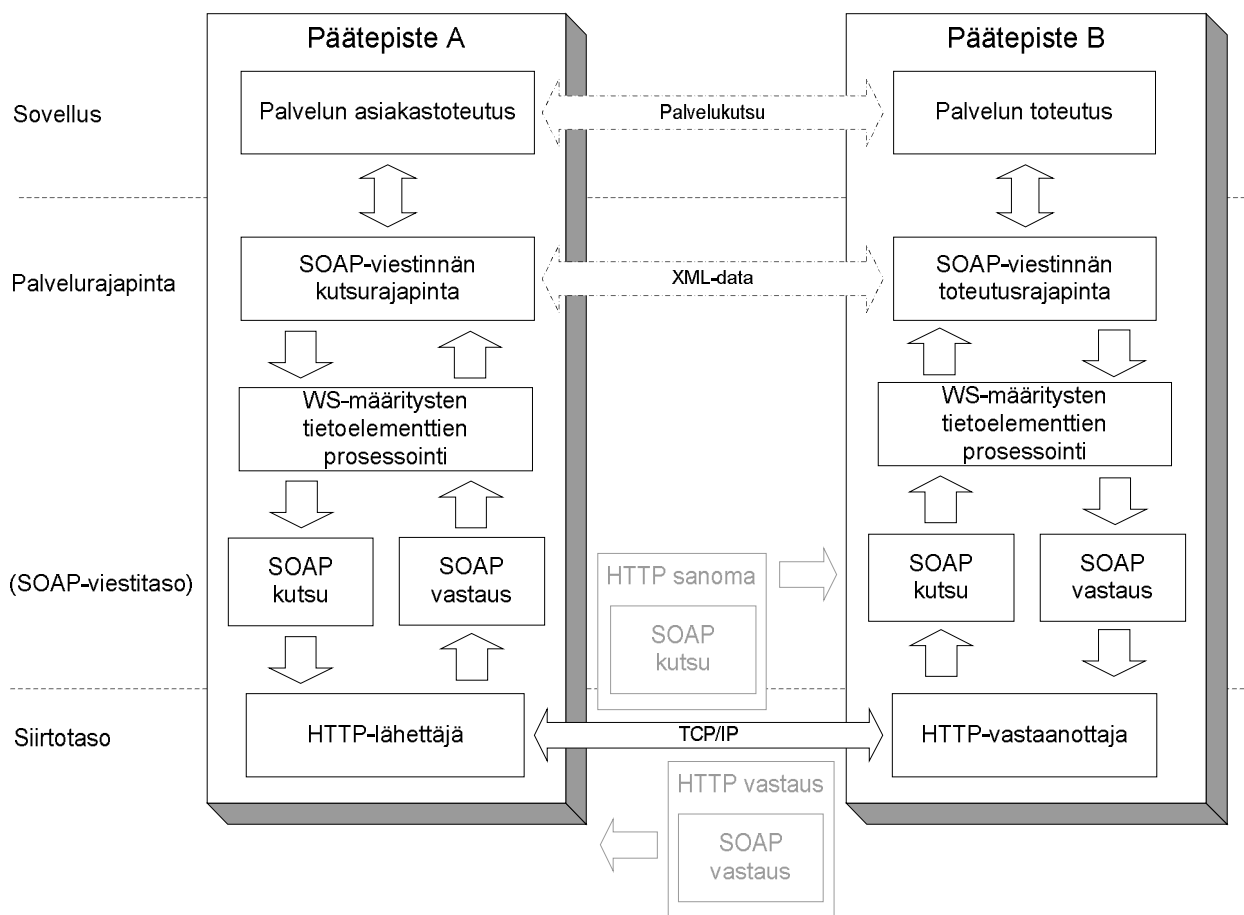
Päätepiste A

Päätepiste B

Sovellus

Palvelun asiakastoteutus

Palvelukutsu

Palvelun toteutus

Palvelurajapinta

SOAP-viestinnän kutsurajapinta

XML-data

SOAP-viestinnän toteutusrajapinta

WS-määritysten tietoelementtien prosessointi

WS-määritysten tietoelementtien prosessointi

(SOAP-viestitaso)

SOAP kutsu

SOAP vastaus

HTTP sanoma

SOAP kutsu

SOAP kutsu

SOAP vastaus

Siirtotaso

HTTP-lähettäjä

TCP/IP

HTTP-vastaanottaja

HTTP vastaus

SOAP vastaus